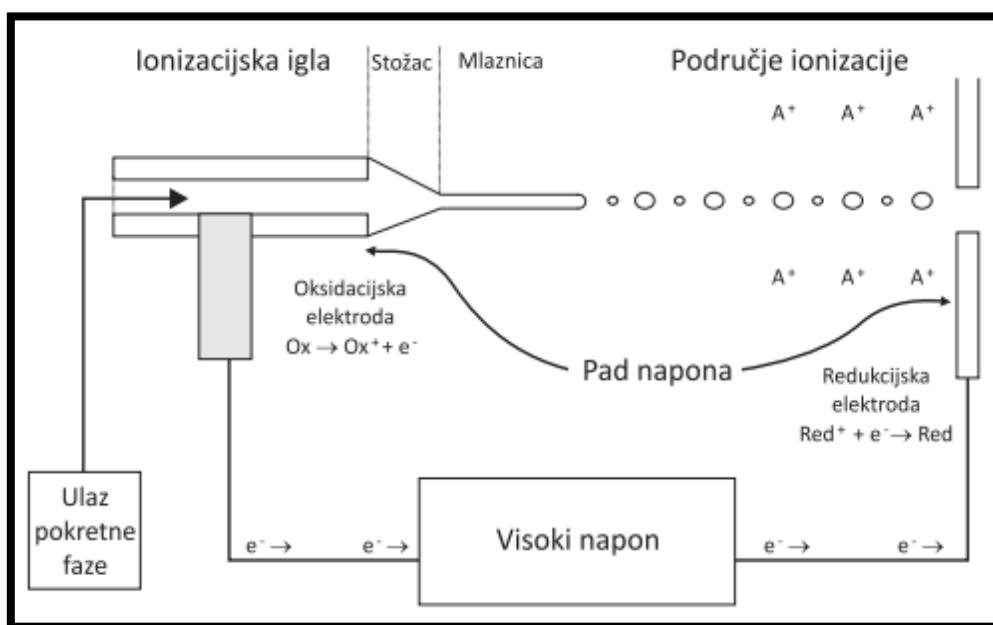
Ionizacijska igla

Stožac

Mlaznica

Područje ionizacije

$A^+$ $A^+$ $A^+$

$A^+$ $A^+$ $A^+$

Oksidacijska elektroda $Ox \rightarrow Ox^+ + e^-$

Pad napona

Redukcijska elektroda $Red^+ + e^- \rightarrow Red$

Ulaz pokretne faze

$e^- \rightarrow$ $e^- \rightarrow$

Visoki napon

$e^- \rightarrow$ $e^- \rightarrow$